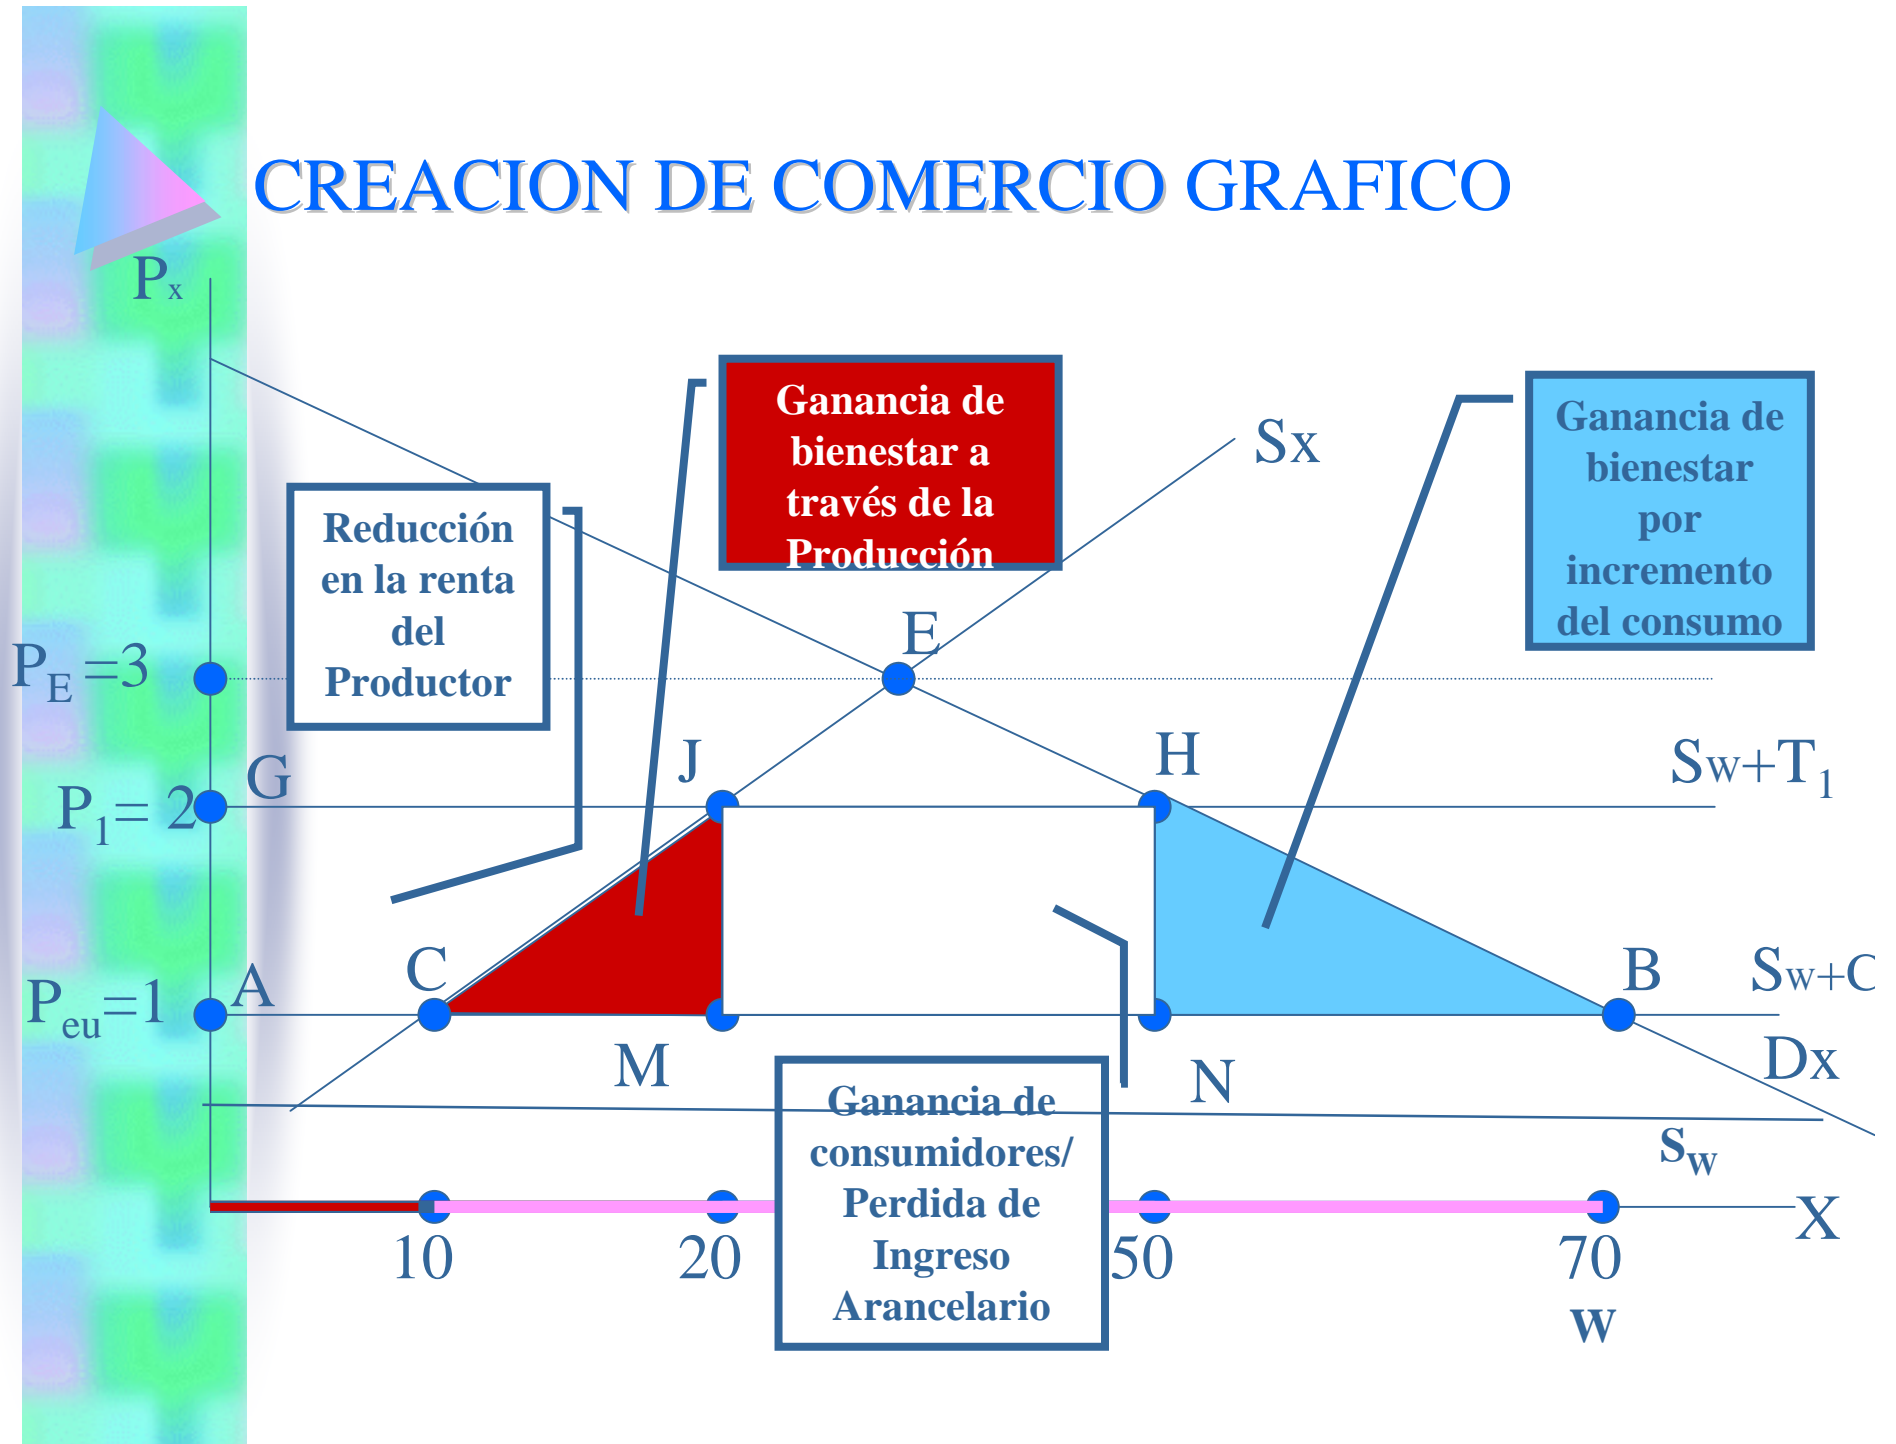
CREACION DE COMERCIO GRAFICO

$P_x$

Ganancia de bienestar a través de la Producción

Sx

Ganancia de bienestar por incremento del consumo

Reducción en la renta del Productor

E

$P_E=3$

J

H

$S_{w}+T_1$

G

$P_1=2$

C

B

$S_{w+C}$

A

$P_{eu}=1$

M

N

Dx

Ganancia de consumidores/ Perdida de Ingreso Arancelario

$S_w$

X

10

20

50

70

w